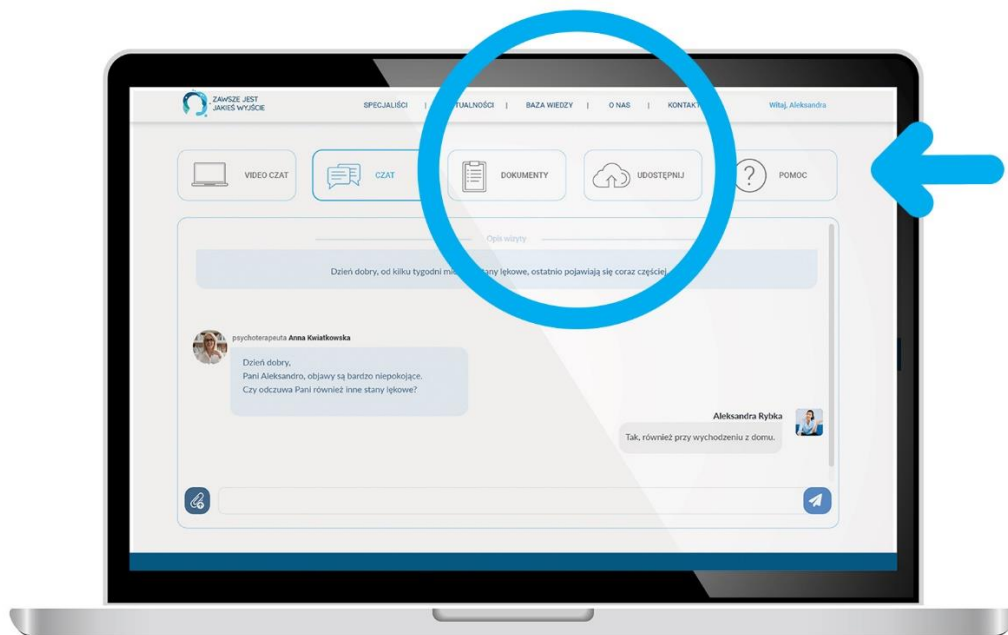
ZAWSZE JEST JAKIEŚ WYJŚCIE

SPECJALIŚCI | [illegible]TUALNOŚCI | BAZA WIEDZY | O NAS | KONTAKT

Witaj, Aleksandra

VIDEO CZAT

CZAT

DOKUMENTY

UDOSTĘPNIJ

POMOC

Opis wizyty

Dzień dobry, od kilku tygodni m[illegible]tany lękowe, ostatnio pojawiają się coraz częściej

psychoterapeuta Anna Kwiatkowska

Dzień dobry,
Pani Aleksandro, objawy są bardzo niepokojące.
Czy odczuwa Pani również inne stany lękowe?

Aleksandra Rybka

Tak, również przy wychodzeniu z domu.